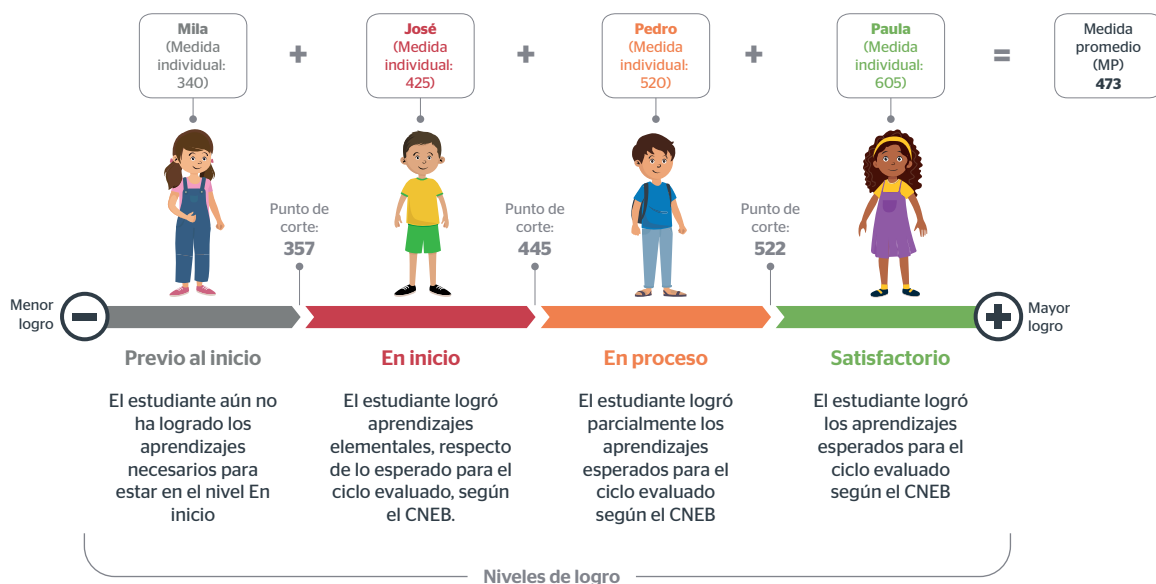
Mila (Medida individual: 340)

+

José (Medida individual: 425)

+

Pedro (Medida individual: 520)

+

Paula (Medida individual: 605)

=

Medida promedio (MP) 473

Punto de corte: 357

Punto de corte: 445

Punto de corte: 522

Menor logro

Mayor logro

Previo al inicio

El estudiante aún no ha logrado los aprendizajes necesarios para estar en el nivel En inicio

En inicio

El estudiante logró aprendizajes elementales, respecto de lo esperado para el ciclo evaluado, según el CNEB.

En proceso

El estudiante logró parcialmente los aprendizajes esperados para el ciclo evaluado según el CNEB

Satisfactorio

El estudiante logró los aprendizajes esperados para el ciclo evaluado según el CNEB

Niveles de logro